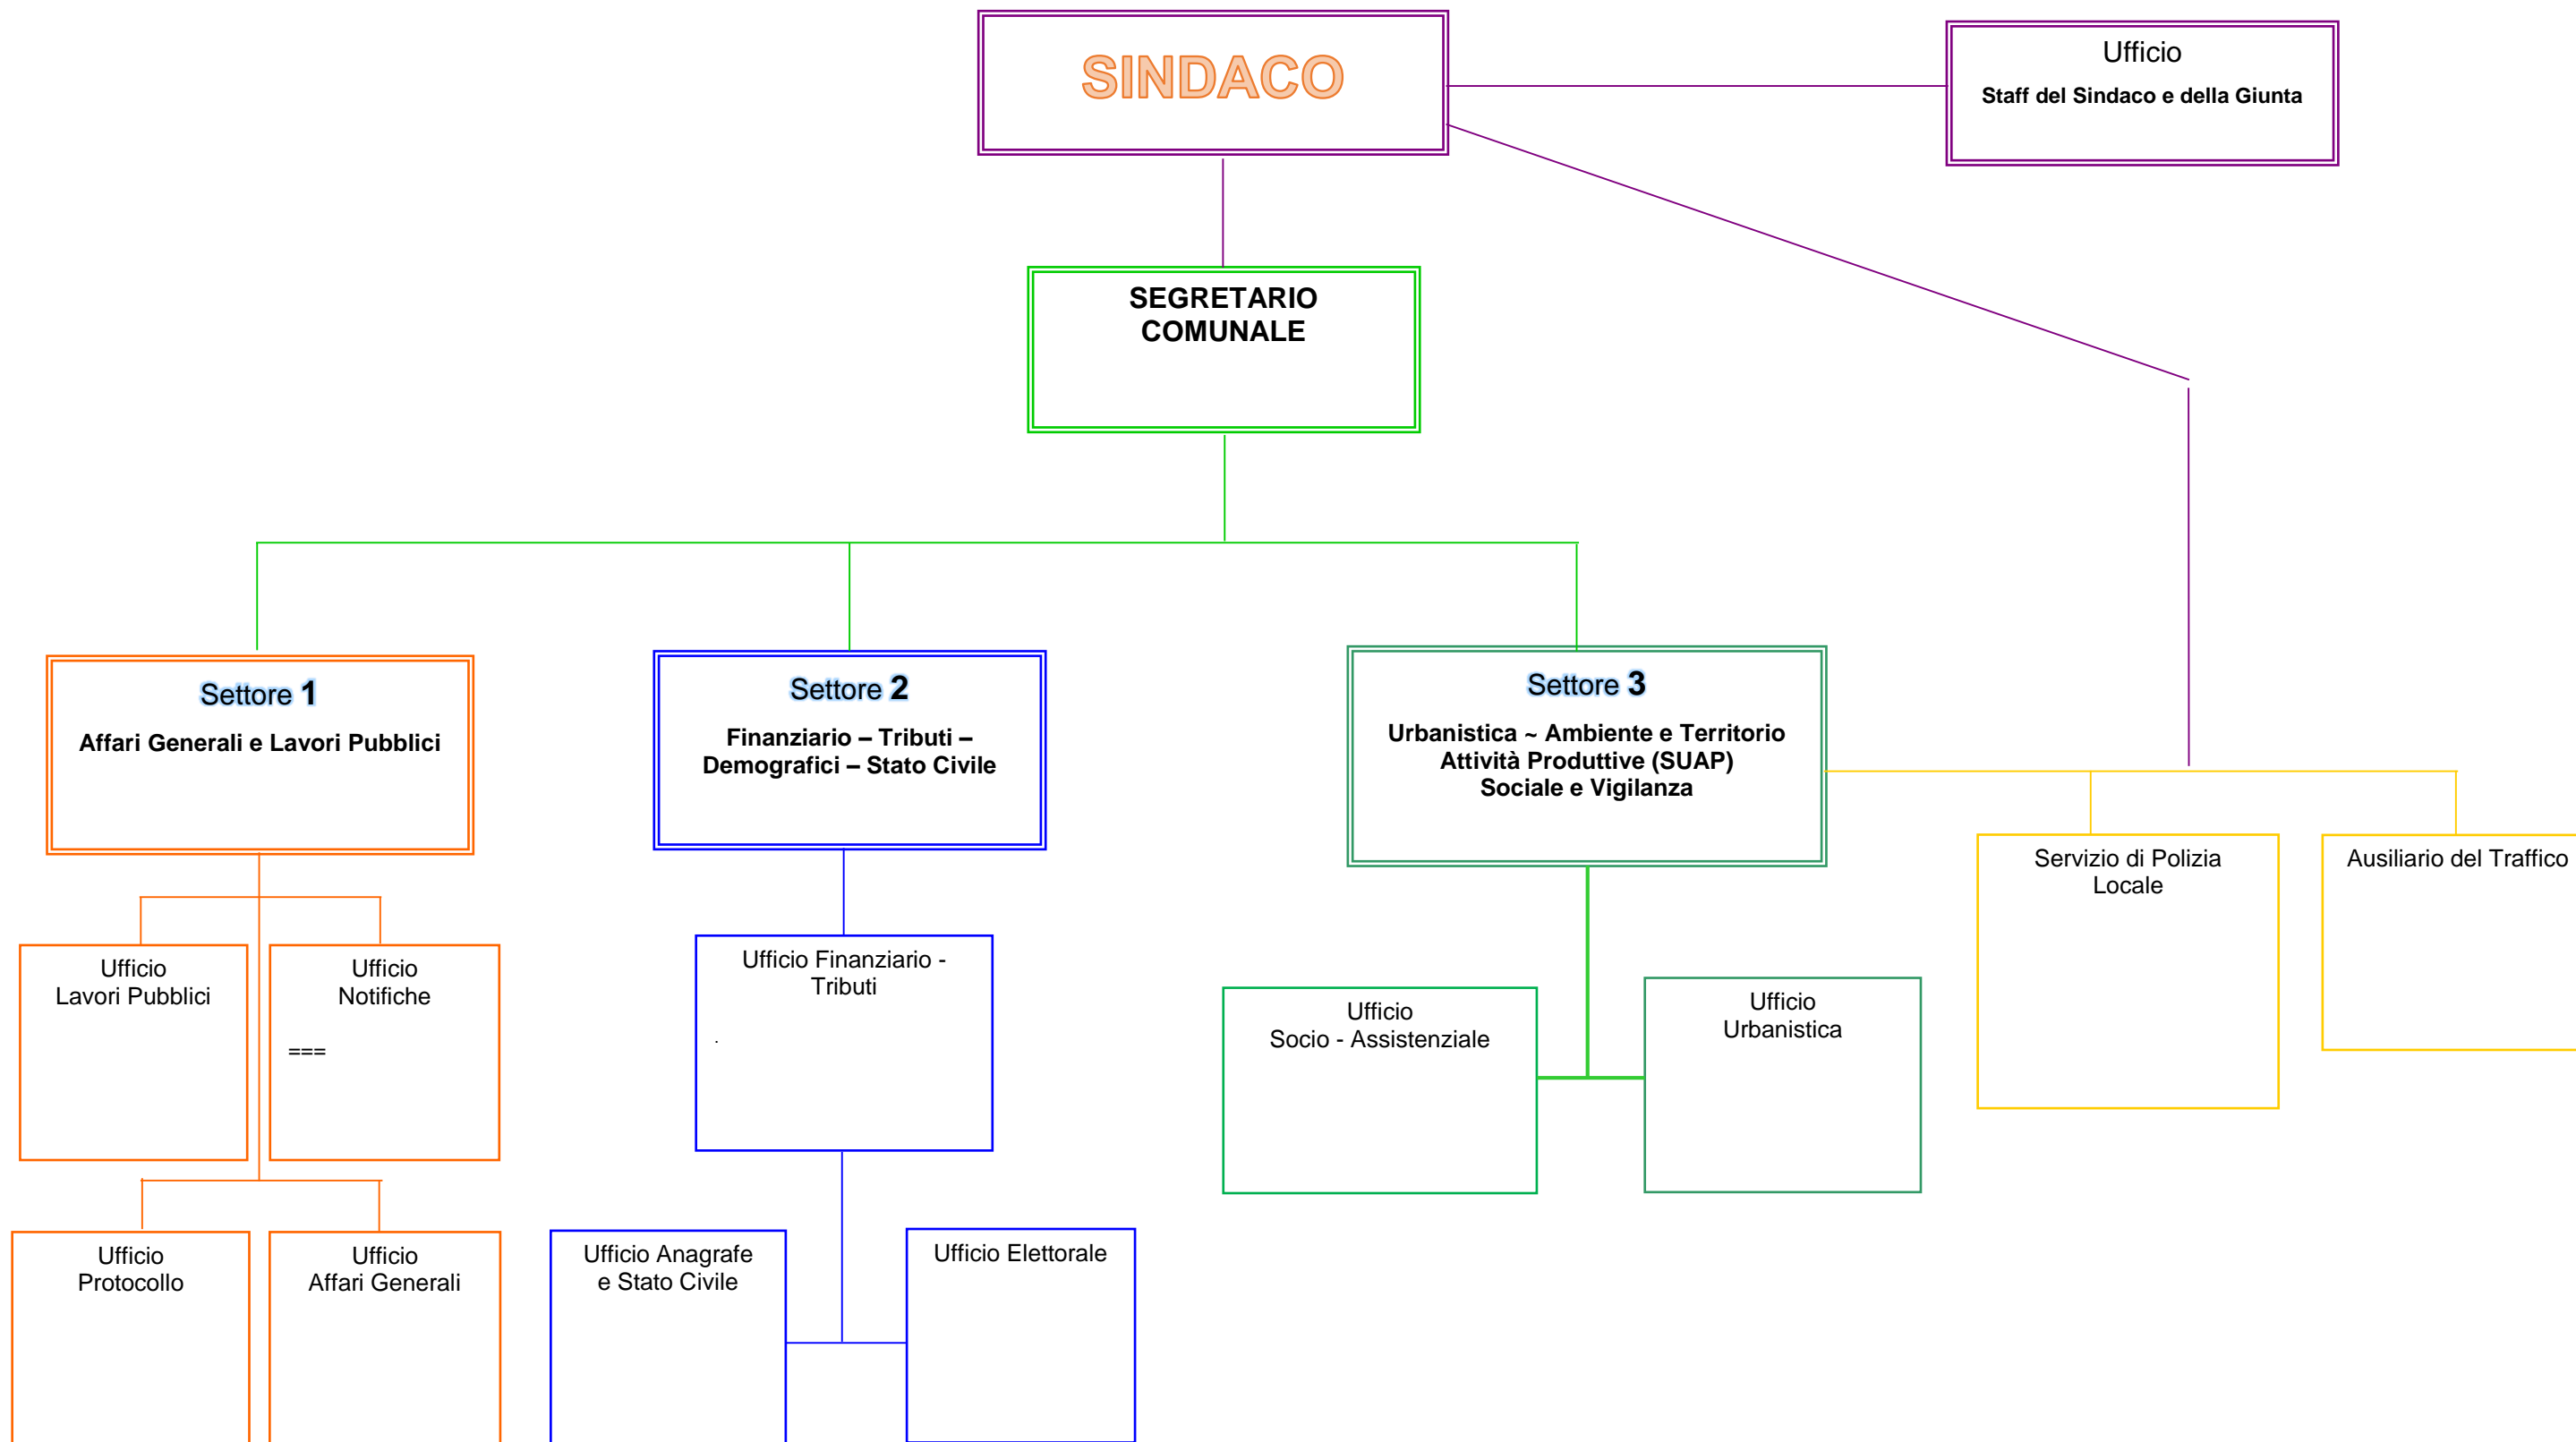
SINDACO

Ufficio
Staff del Sindaco e della Giunta

SEGRETARIO COMUNALE

Settore 1
Affari Generali e Lavori Pubblici

Settore 2
Finanziario – Tributi – Demografici – Stato Civile

Settore 3
Urbanistica ~ Ambiente e Territorio
Attività Produttive (SUAP)
Sociale e Vigilanza

Servizio di Polizia Locale

Ausiliario del Traffico

Ufficio
Lavori Pubblici

Ufficio
Notifiche
===

Ufficio Finanziario - Tributi

Ufficio
Socio - Assistenziale

Ufficio
Urbanistica

Ufficio
Protocollo

Ufficio
Affari Generali

Ufficio Anagrafe e Stato Civile

Ufficio Elettorale